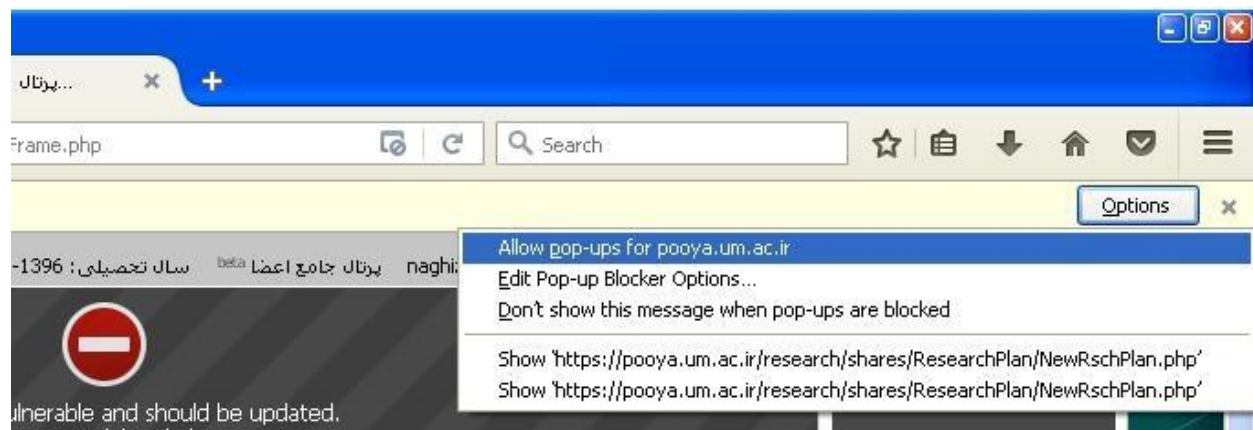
...پرتال

Frame.php

Search

Options

1396-: سال تحصیلی beta پرتال جامع اعضا naghi

Allow pop-ups for pooya.um.ac.ir
Edit Pop-up Blocker Options...
Don't show this message when pop-ups are blocked

Show 'https://pooya.um.ac.ir/research/shares/ResearchPlan/NewRschPlan.php'
Show 'https://pooya.um.ac.ir/research/shares/ResearchPlan/NewRschPlan.php'

ulnerable and should be updated.